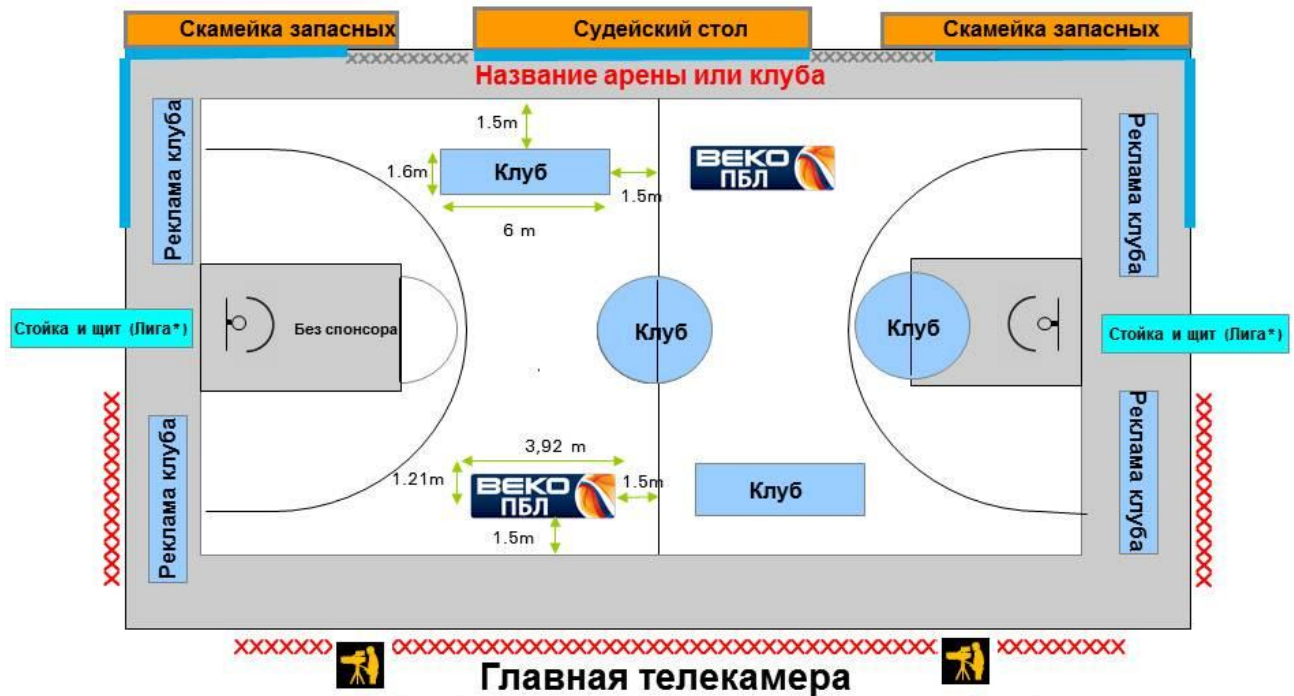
Скамейка запасных

Судейский стол

Скамейка запасных

xxxxxxxxxx

xxxxxxxxxx

Название арены или клуба

Реклама клуба

1.5m

1.6m

Клуб

1.5m

6 m

BEKO ПБЛ

Реклама клуба

Стойка и щит (Лига*)

Без спонсора

Клуб

Клуб

Стойка и щит (Лига*)

Реклама клуба

3,92 m

1.21m

BEKO ПБЛ

1.5m

Клуб

1.5m

Реклама клуба

xxxxxxxxxx

xxxxxxxxxx

xxxxxxx

xxxxxxxxxxxxxxxxxxxxxxxxxxxxxxxxxxxxxxxxxx

xxxxxxxxxxx

Главная телекамера